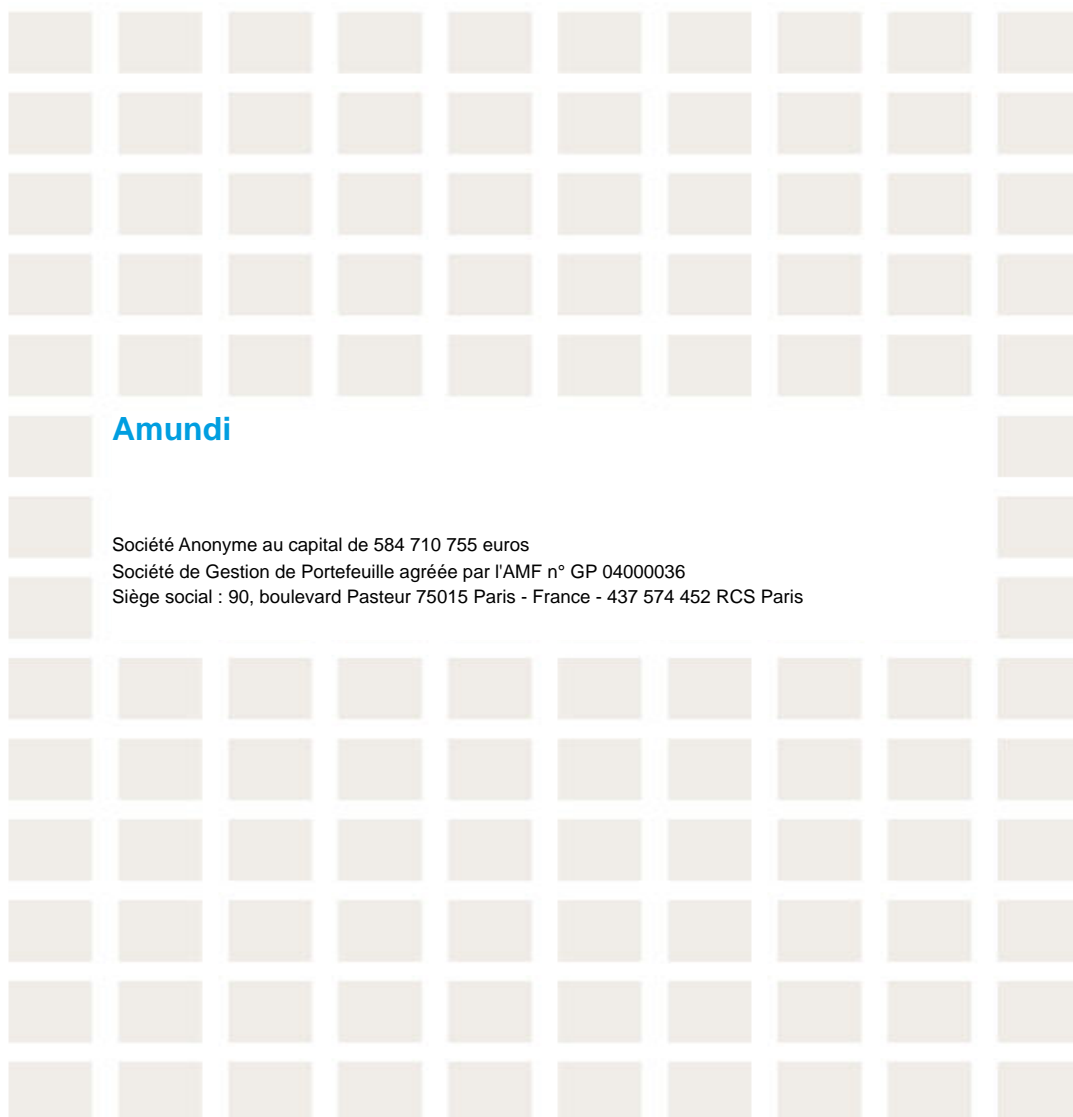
Amundi

Société Anonyme au capital de 584 710 755 euros
Société de Gestion de Portefeuille agréée par l'AMF n° GP 04000036
Siège social : 90, boulevard Pasteur 75015 Paris - France - 437 574 452 RCS Paris